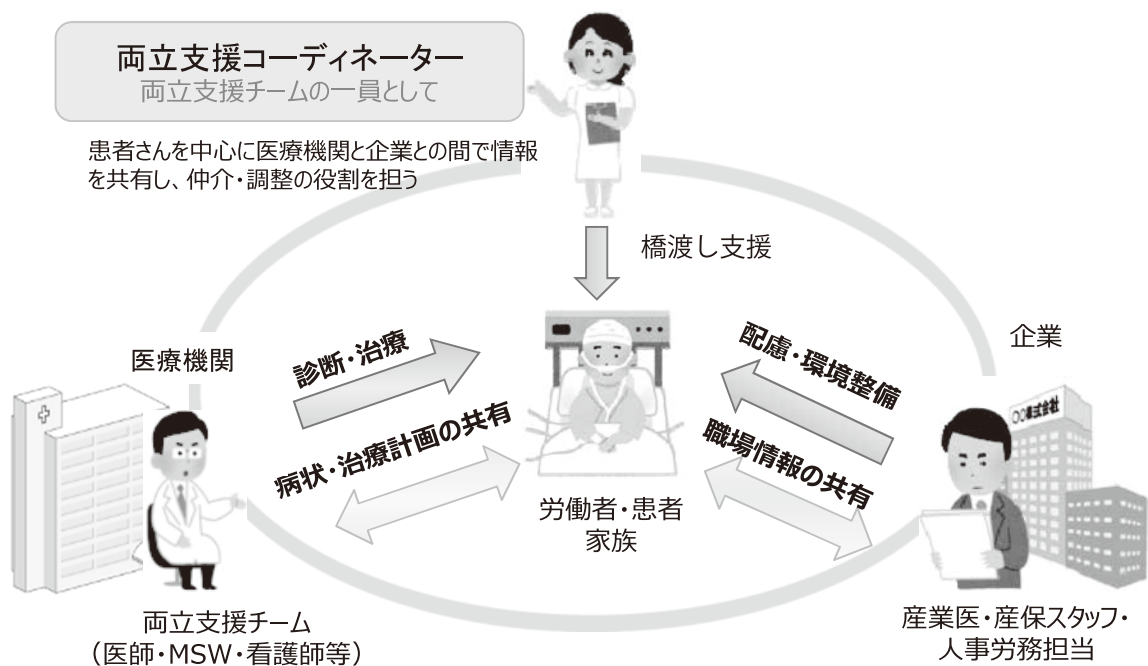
両立支援コーディネーター
両立支援チームの一員として

患者さんを中心に医療機関と企業との間で情報を共有し、仲介・調整の役割を担う

橋渡し支援

医療機関

診断・治療

病状・治療計画の共有

労働者・患者
家族

配慮・環境整備

職場情報の共有

企業

○○株式会社

両立支援チーム
(医師・MSW・看護師等)

産業医・産保スタッフ・
人事労務担当